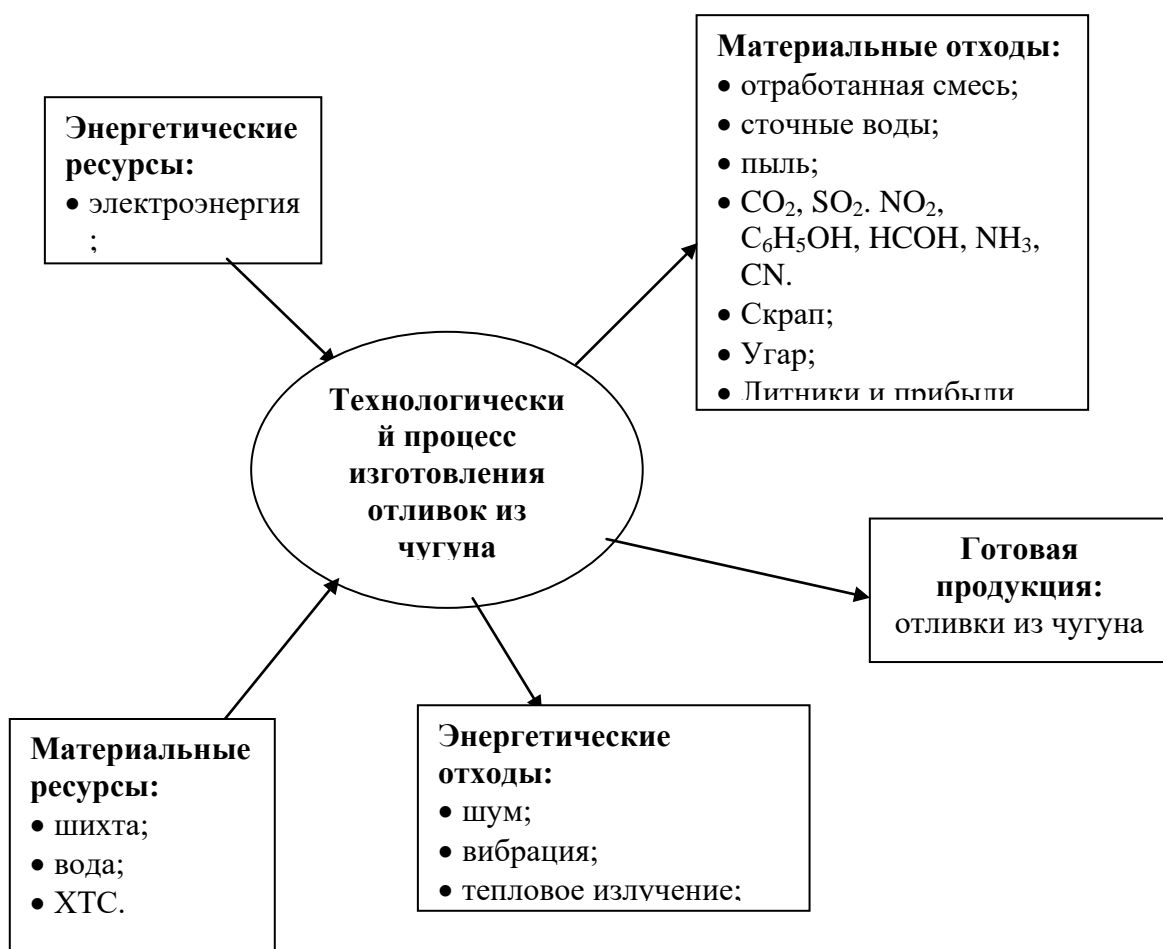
**Энергетические ресурсы:**
• электроэнергия
;

**Материальные отходы:**
• отработанная смесь;
• сточные воды;
• пыль;
• $CO_2$, $SO_2$. $NO_2$, $C_6H_5OH$, HCOH, $NH_3$, CN.
• Скрап;
• Угар;
• Литники и прибыли

**Технологически й процесс изготовления отливок из чугуна**

**Готовая продукция:**
отливки из чугуна

**Материальные ресурсы:**
• шихта;
• вода;
• ХТС.

**Энергетические отходы:**
• шум;
• вибрация;
• тепловое излучение;